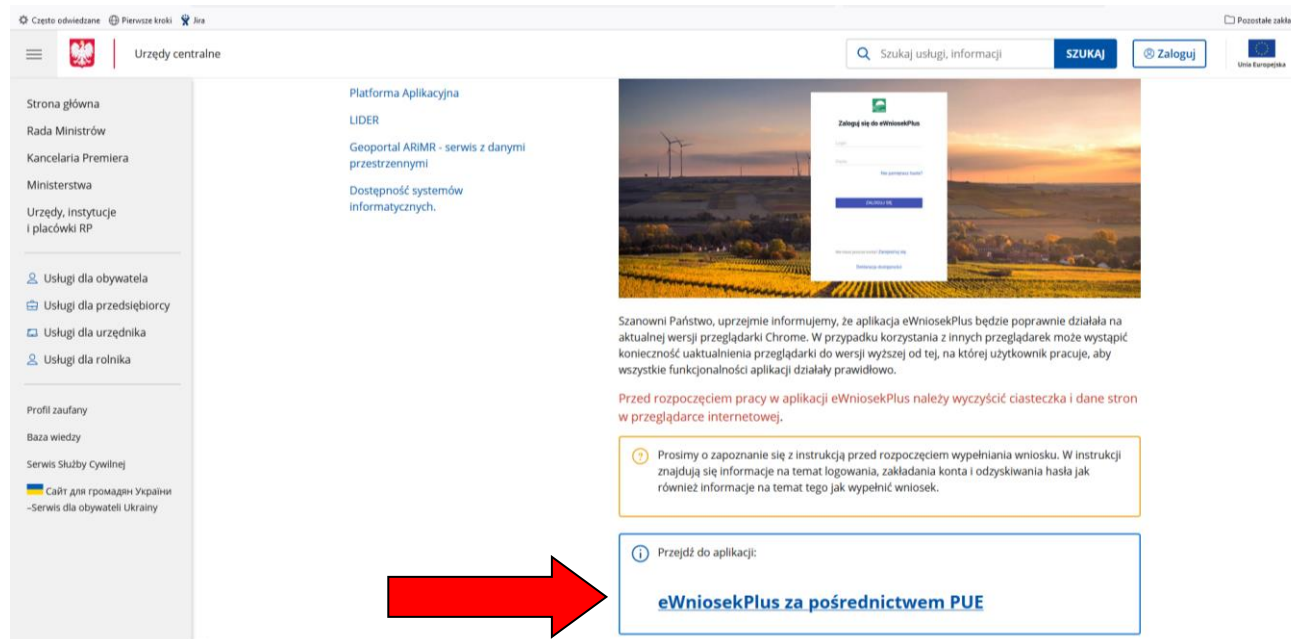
Często odwiedzane  Pierwsze kroki  Jira  Pozostałe zakła

Urzędy centralne

Szukaj usługi, informacji  SZUKAJ  Zaloguj  Unia Europejska

Strona główna
Rada Ministrów
Kancelaria Premiera
Ministerstwa
Urzędy, instytucje i placówki RP

Usługi dla obywatela
Usługi dla przedsiębiorcy
Usługi dla urzędnika
Usługi dla rolnika

Profil zaufany
Baza wiedzy
Serwis Służby Cywilnej
Сайт для громадян України –Serwis dla obywateli Ukrainy

Platforma Aplikacyjna
LIDER
Geoportal ARiMR - serwis z danymi przestrzennymi
Dostępność systemów informatycznych.

Zaloguj się do eWniosekPlus
Login
Hasło
Nie pamiętasz hasła?
ZALOGUJ SIĘ
Nie masz jeszcze konta? Zarejestruj się
Deklaracja dostępności

Szanowni Państwo, uprzejmie informujemy, że aplikacja eWniosekPlus będzie poprawnie działała na aktualnej wersji przeglądarki Chrome. W przypadku korzystania z innych przeglądarek może wystąpić konieczność uaktualnienia przeglądarki do wersji wyższej od tej, na której użytkownik pracuje, aby wszystkie funkcjonalności aplikacji działały prawidłowo.

Przed rozpoczęciem pracy w aplikacji eWniosekPlus należy wyczyścić ciasteczka i dane stron w przeglądarce internetowej.

Prosimy o zapoznanie się z instrukcją przed rozpoczęciem wypełniania wniosku. W instrukcji znajdują się informacje na temat logowania, zakładania konta i odzyskiwania hasła jak również informacje na temat tego jak wypełnić wniosek.

Przejdź do aplikacji:

eWniosekPlus za pośrednictwem PUE